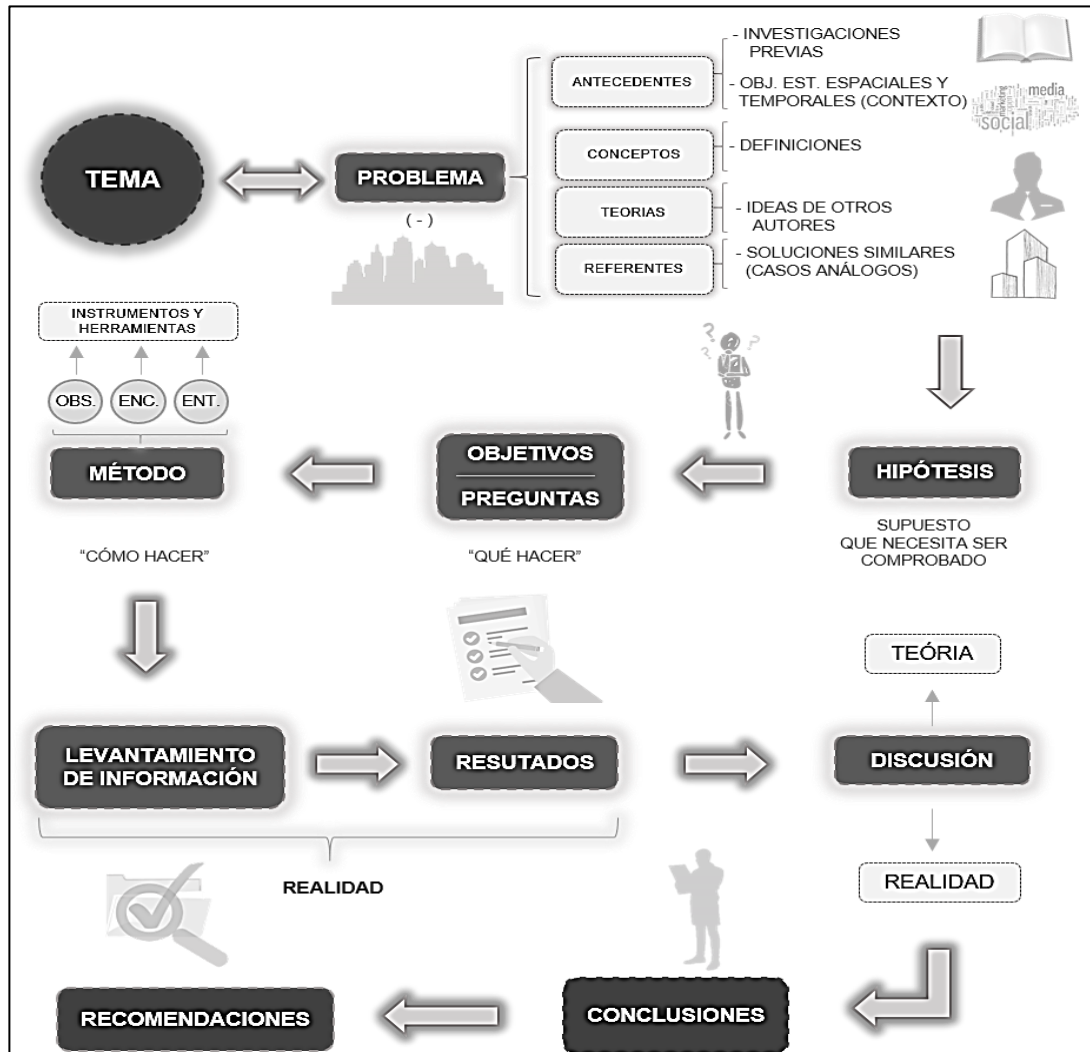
TEMA

PROBLEMA

( - )

ANTECEDENTES

- INVESTIGACIONES PREVIAS

- OBJ. EST. ESPACIALES Y TEMPORALES (CONTEXTO)

media
social

CONCEPTOS

- DEFINICIONES

TEORIAS

- IDEAS DE OTROS AUTORES

REFERENTES

- SOLUCIONES SIMILARES (CASOS ANÁLOGOS)

INSTRUMENTOS Y HERRAMIENTAS

OBS.

ENC.

ENT.

MÉTODO

"CÓMO HACER"

OBJETIVOS

PREGUNTAS

"QUÉ HACER"

HIPÓTESIS

SUPUESTO QUE NECESITA SER COMPROBADO

TEÓRIA

LEVANTAMIENTO DE INFORMACIÓN

RESUTADOS

DISCUSIÓN

REALIDAD

REALIDAD

RECOMENDACIONES

CONCLUSIONES